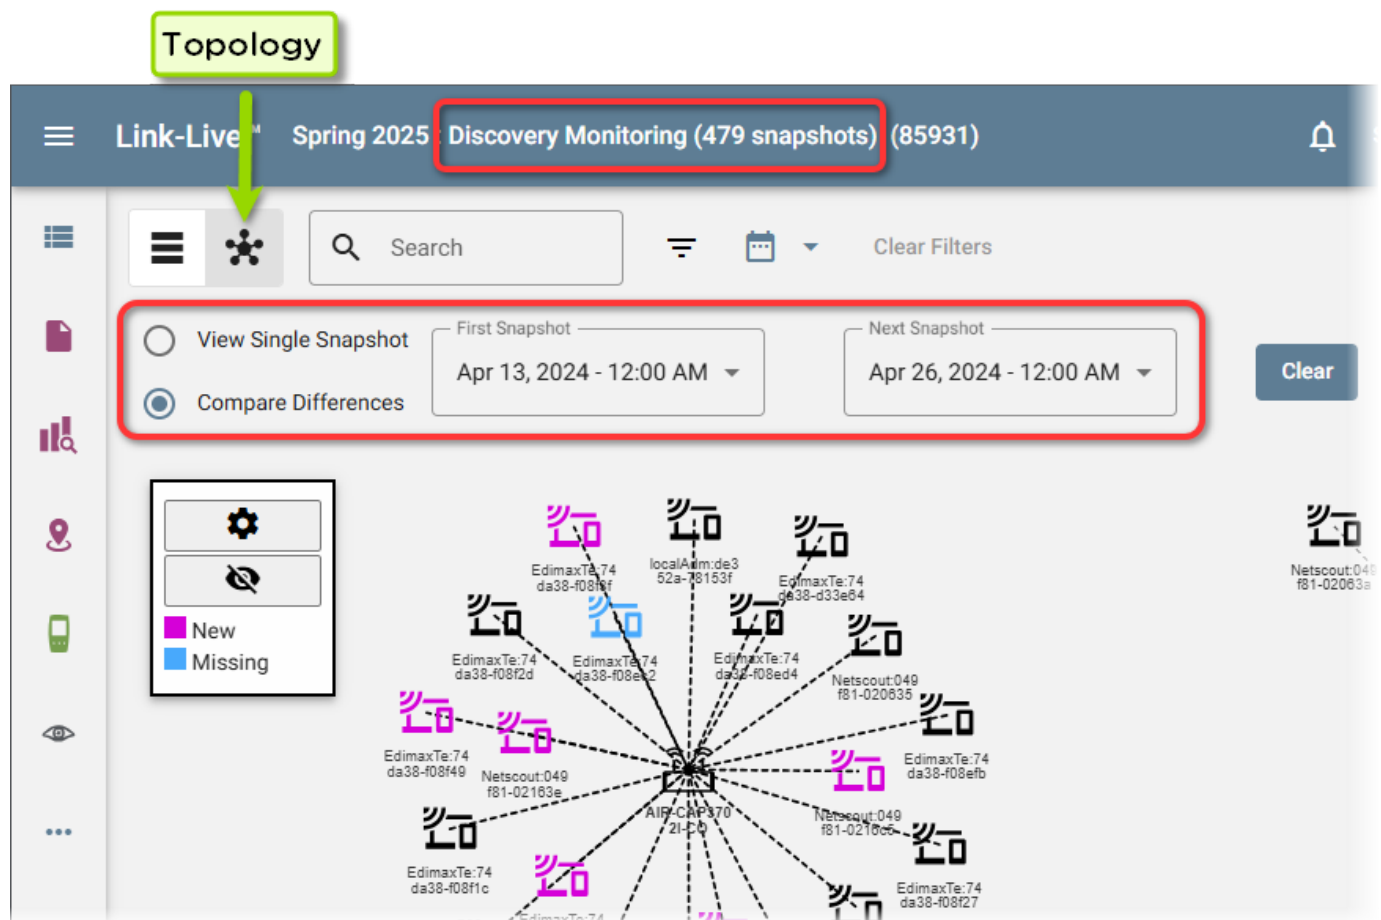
Topology

Link-Live℠ Spring 2025 Discovery Monitoring (479 snapshots) (85931)

Search

Clear Filters

View Single Snapshot

Compare Differences

First Snapshot
Apr 13, 2024 - 12:00 AM

Next Snapshot
Apr 26, 2024 - 12:00 AM

Clear

New
Missing

EdimaxTe:74 da38-f08f9f

localAdm:de3 52a-78153f

EdimaxTe:74 da38-d33e64

EdimaxTe:74 da38-f08f2d

EdimaxTe:74 da38-f08ee2

EdimaxTe:74 da38-f08ed4

Netscout:049 f81-020635

Netscout:049 f81-02063a

EdimaxTe:74 da38-f08f49

Netscout:049 f81-02163e

AIR-CAP370 2I-C0

EdimaxTe:74 da38-f08efb

Netscout:049 f81-0216c6

EdimaxTe:74 da38-f08f1c

EdimaxTe:74 da38-f08f27

EdimaxTe:74